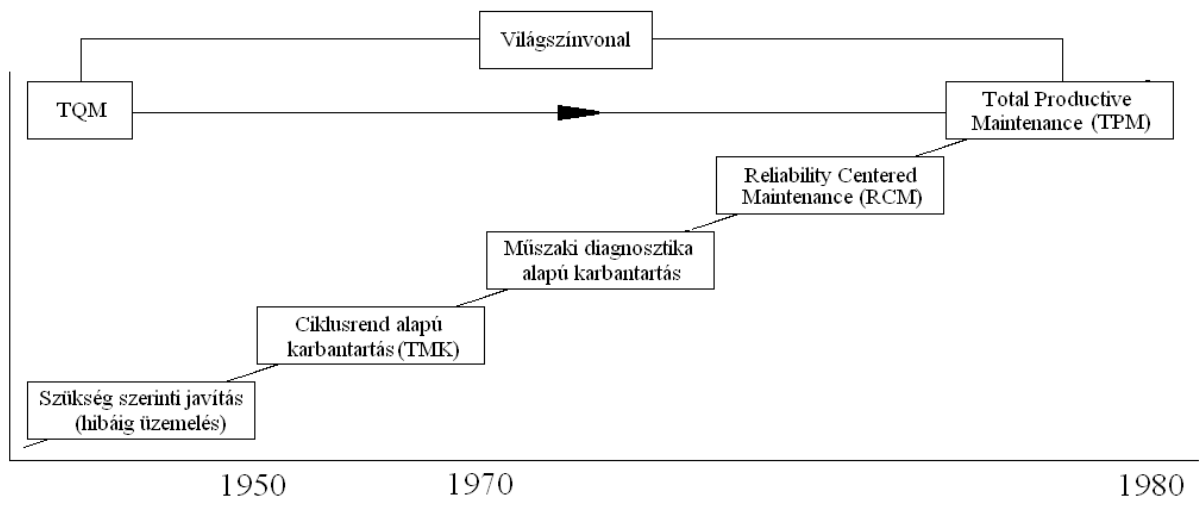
Világszínvonal

TQM

Total Productive Maintenance (TPM)

Reliability Centered Maintenance (RCM)

Műszaki diagnosztika alapú karbantartás

Ciklusrend alapú karbantartás (TMK)

Szükség szerinti javítás (hibáig üzemelés)

1950

1970

1980